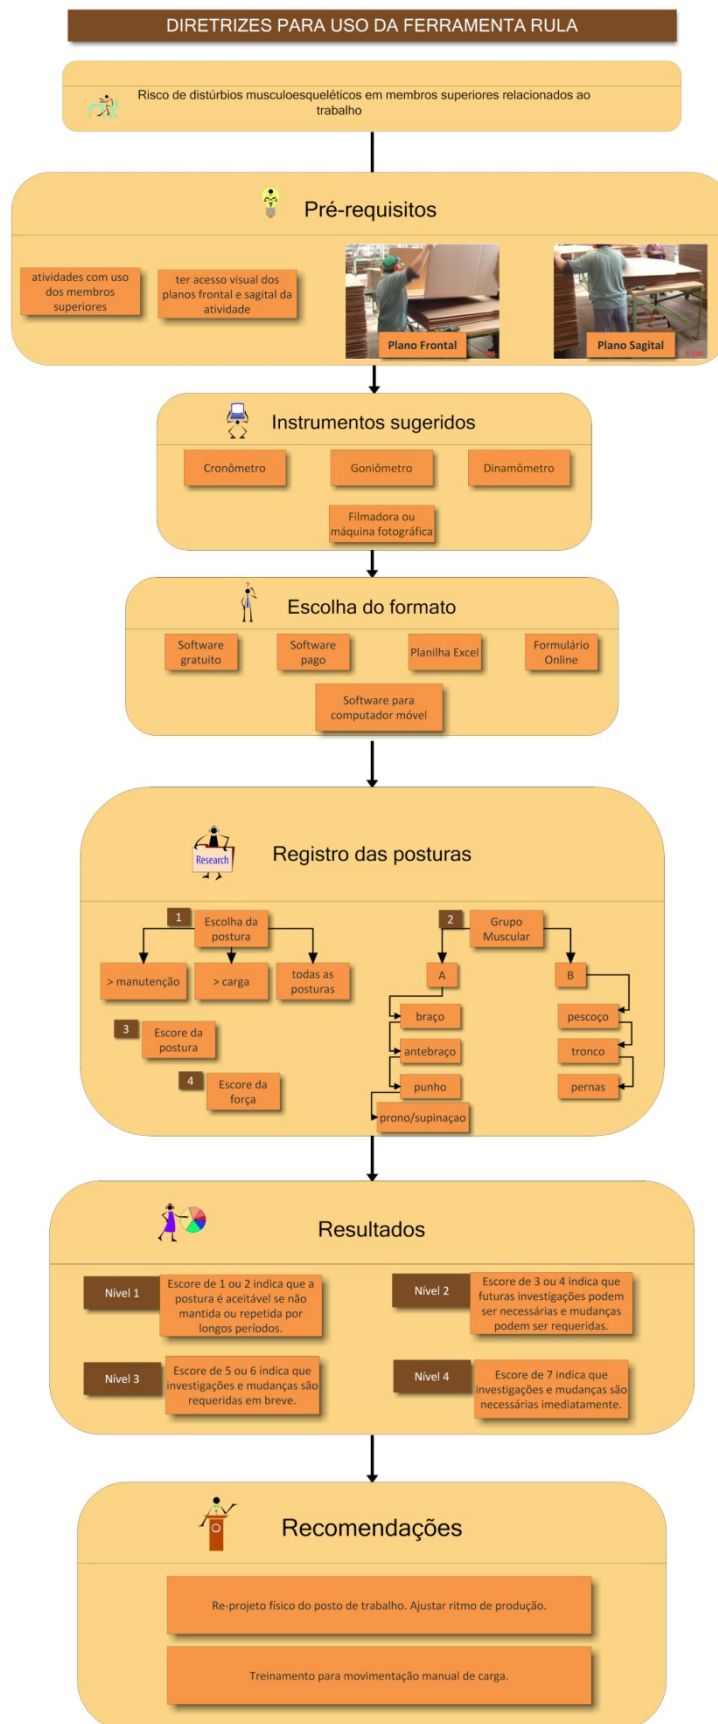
DIRETRIZES PARA USO DA FERRAMENTA RULA

Risco de distúrbios musculoesqueléticos em membros superiores relacionados ao trabalho

Pré-requisitos

atividades com uso dos membros superiores

ter acesso visual dos planos frontal e sagital da atividade

Plano Frontal

Plano Sagital

Instrumentos sugeridos

Cronômetro

Goniômetro

Dinamômetro

Filmadora ou máquina fotográfica

Escolha do formato

Software gratuito

Software pago

Planilha Excel

Formulário Online

Software para computador móvel

Registro das posturas

Research

1 Escolha da postura

> manutenção

> carga

todas as posturas

3 Escore da postura

4 Escore da força

2 Grupo Muscular

A

braço

antebraço

punho

prono/supinação

B

pescoço

tronco

pernas

Resultados

Nível 1

Escore de 1 ou 2 indica que a postura é aceitável se não mantida ou repetida por longos períodos.

Nível 2

Escore de 3 ou 4 indica que futuras investigações podem ser necessárias e mudanças podem ser requeridas.

Nível 3

Escore de 5 ou 6 indica que investigações e mudanças são requeridas em breve.

Nível 4

Escore de 7 indica que investigações e mudanças são necessárias imediatamente.

Recomendações

Re-projeto físico do posto de trabalho. Ajustar ritmo de produção.

Treinamento para movimentação manual de carga.